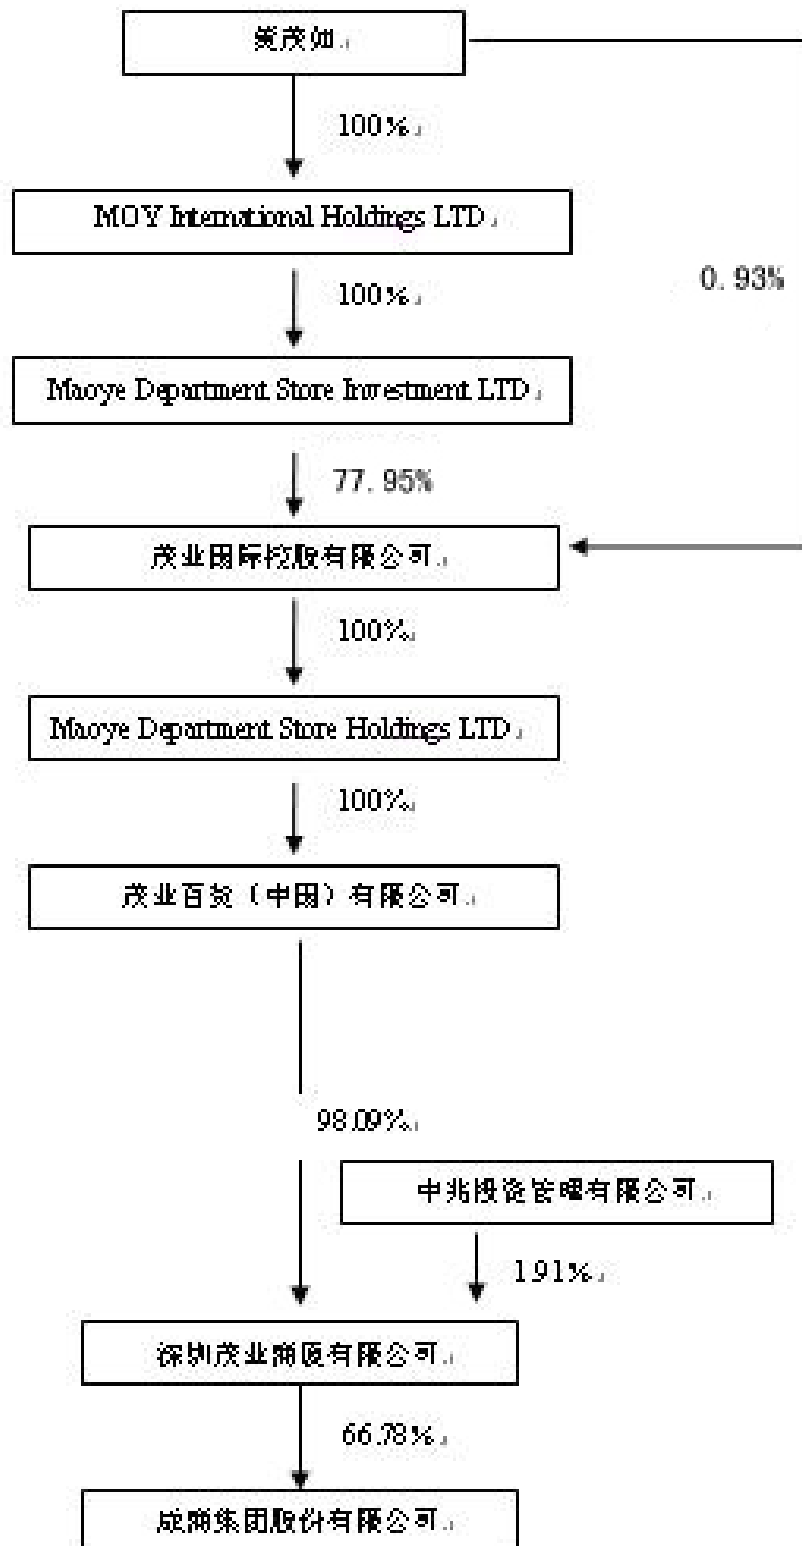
黄茂如

100%

MOY International Holdings LTD

0.93%

100%

Maoye Department Store Investment LTD

77.95%

茂业国际控股有限公司

100%

Maoye Department Store Holdings LTD

100%

茂业百货（中国）有限公司

98.09%

中兆投资管理有限公司

1.91%

深圳茂业商厦有限公司

66.78%

成商集团股份有限公司